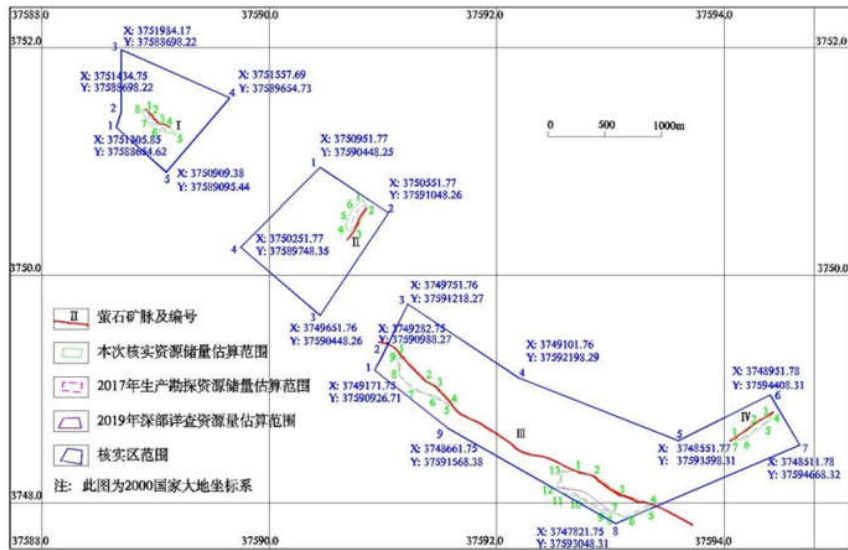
37588.0
37590.0
37592.0
37594.0
3752.0
3752.0
3750.0
3750.0
3748.0
3748.0
37588.0
37590.0
37592.0
37594.0

X: 3751984.17
Y: 37588698.22
3
X: 3751434.75
Y: 37588698.22
X: 3751557.69
Y: 37589654.73
4
2
1
8
1
2
7
3
4
6
5
I
X: 3751305.85
Y: 37588654.62
3
X: 3750909.38
Y: 37589095.44

0 500 1000m

X: 3750951.77
Y: 37590448.25
1
X: 3750551.77
Y: 37591048.26
2
4
X: 3750251.77
Y: 37589748.35
II
3
X: 3749651.76
Y: 37590448.26

X: 3749751.76
Y: 37591218.27
3
X: 3749282.75
Y: 37590988.27
2
X: 3749101.76
Y: 37592198.29
4
1
X: 3749171.75
Y: 37590926.71
9
X: 3748661.75
Y: 37591568.38
III
5
X: 3748551.77
Y: 37593598.31
X: 3748951.78
Y: 37594408.31
6
IV
7
X: 3748511.78
Y: 37594668.32
X: 3747821.75
Y: 37593048.31
8

II 萤石矿脉及编号
本次核实资源储量估算范围
2017年生产勘探资源储量估算范围
2019年深部详查资源量估算范围
核实区范围
注：此图为2000国家大地坐标系